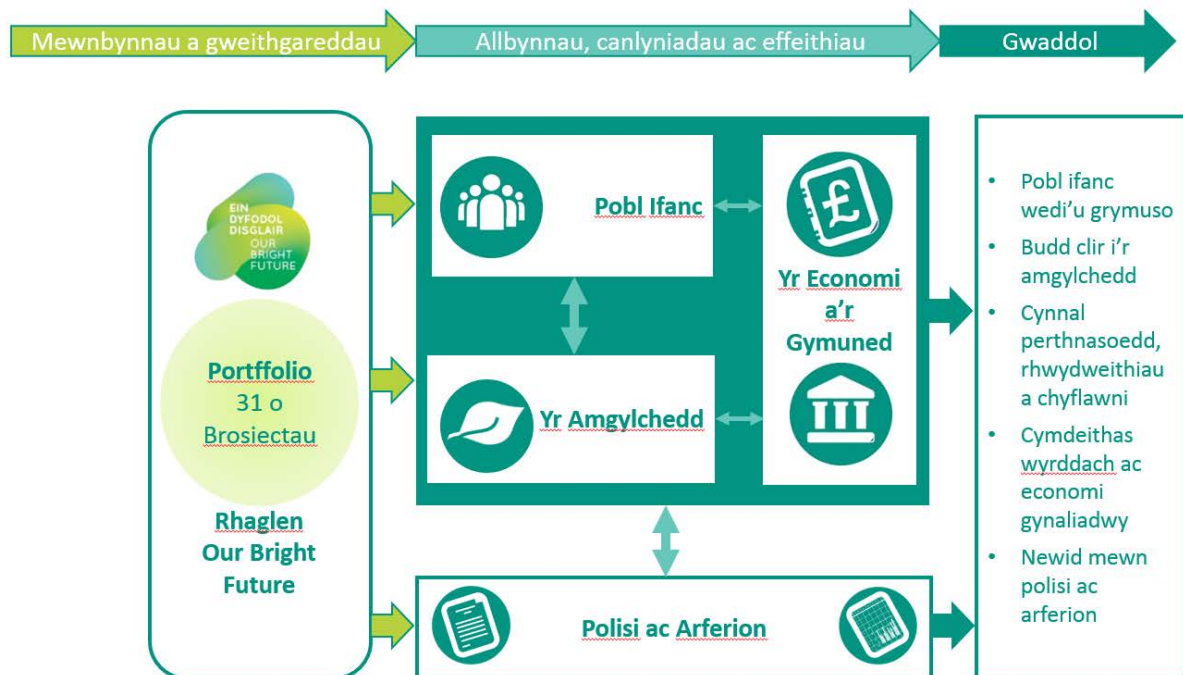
Mewnbynnau a gweithgareddau

Allbynnau, canlyniadau ac effeithiau

Gwaddol

EIN DYFODOL DISGLAIR OUR BRIGHT FUTURE

Portffolio 31 o Brosiectau

Rhaglen Our Bright Future

Pobl Ifanc

Yr Amgylchedd

Yr Economi a'r Gymuned

Polisi ac Arferion

- Pobl ifanc wedi'u grymuso
- Budd clir i'r amgylchedd
- Cynnal perthnasoedd, rhwydweithiau a chyflawni
- Cymdeithas wyrddach ac economi gynaliadwy
- Newid mewn polisi ac arferion